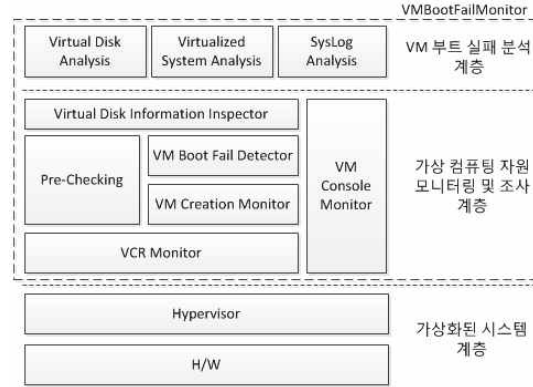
VMBootFailMonitor

Virtual Disk Analysis

Virtualized System Analysis

SysLog Analysis

VM 부트 실패 분석 계층

Virtual Disk Information Inspector

Pre-Checking

VM Boot Fail Detector

VM Creation Monitor

VM Console Monitor

VCR Monitor

가상 컴퓨팅 자원 모니터링 및 조사 계층

Hypervisor

H/W

가상화된 시스템 계층